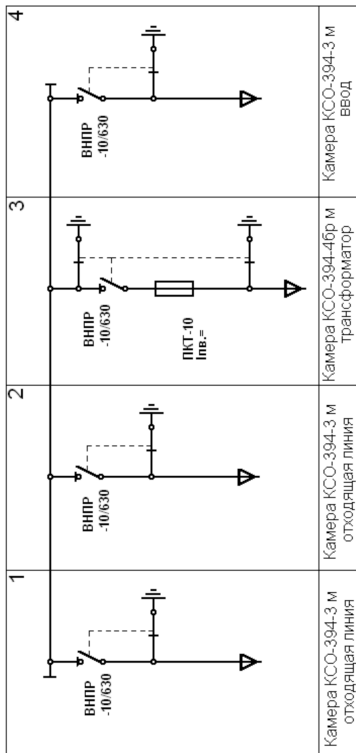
1

ВНПР
-10/630

Камера КСО-394-3 м
отходящая линия

2

ВНПР
-10/630

Камера КСО-394-3 м
отходящая линия

3

ВНПР
-10/630

ПКТ-10
Iпв.=

Камера КСО-394-6р м
трансформатор

4

ВНПР
-10/630

Камера КСО-394-3 м
ввод